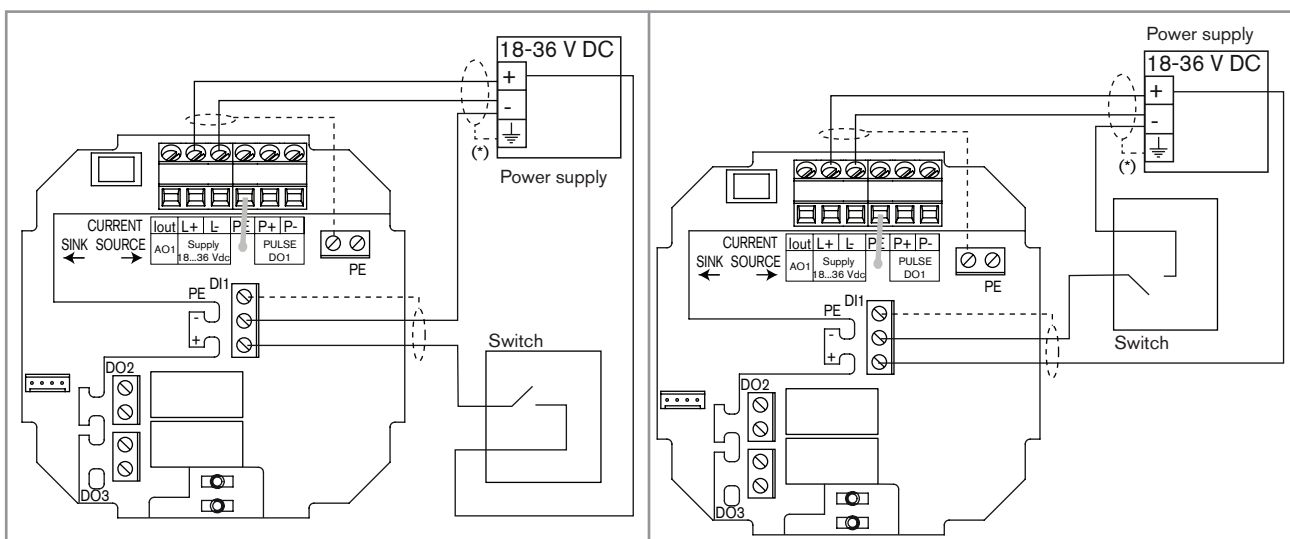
18-36 V DC
+
-
(*)
Power supply
CURRENT
SINK SOURCE
Iout L+ L- PE P+ P-
AO1
Supply 18...36 Vdc
PULSE DO1
PE
DI1
PE
-
+
Switch
DO2
DO3

Power supply
18-36 V DC
+
-
(*)
CURRENT
SINK SOURCE
Iout L+ L- PE P+ P-
AO1
Supply 18...36 Vdc
PULSE DO1
PE
DI1
PE
-
+
Switch
DO2
DO3